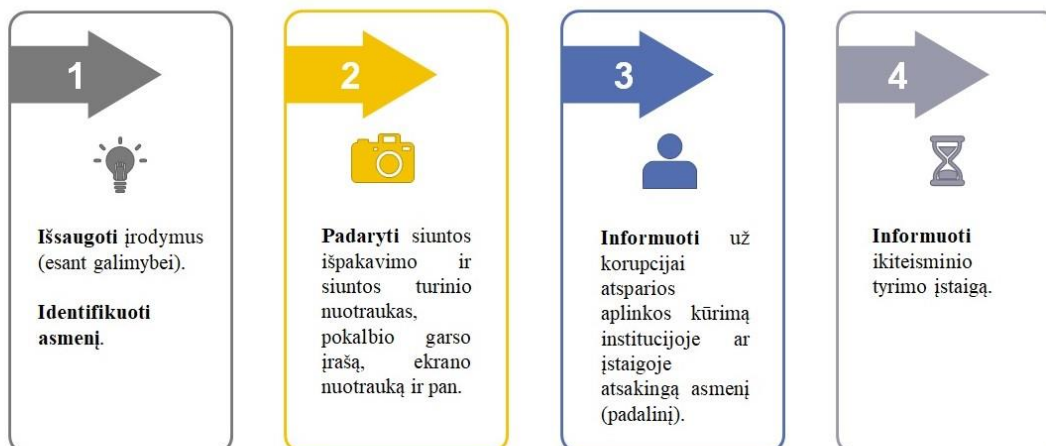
1

**Išsaugoti** įrodymus (esant galimybei).

**Identifikuoti asmenį**.

2

**Padaryti** siuntos išpakavimo ir siuntos turinio nuotraukas, pokalbio garso įrašą, ekrano nuotrauką ir pan.

3

**Informuoti** už korupcijai atsparios aplinkos kūrimą institucijoje ar įstaigoje atsakingą asmenį (padalinį).

4

**Informuoti** ikiteisminio tyrimo įstaigą.